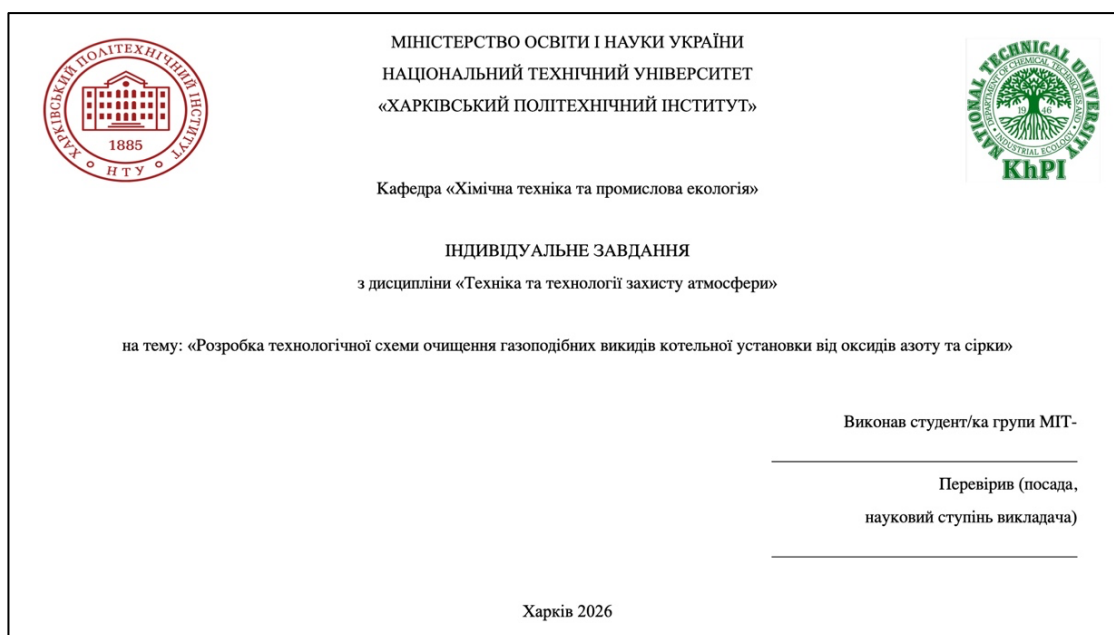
ХАРКІВСЬКИЙ ПОЛІТЕХНІЧНИЙ ІНСТИТУТ
1885
НТУ

МІНІСТЕРСТВО ОСВІТИ І НАУКИ УКРАЇНИ
НАЦІОНАЛЬНИЙ ТЕХНІЧНИЙ УНІВЕРСИТЕТ
«ХАРКІВСЬКИЙ ПОЛІТЕХНІЧНИЙ ІНСТИТУТ»

NATIONAL TECHNICAL UNIVERSITY
DEPARTMENT OF CHEMICAL TECHNIQUES AND INDUSTRIAL ECOLOGY
19 46
KhPI

Кафедра «Хімічна техніка та промислова екологія»

ІНДИВІДУАЛЬНЕ ЗАВДАННЯ
з дисципліни «Техніка та технології захисту атмосфери»

на тему: «Розробка технологічної схеми очищення газоподібних викидів котельної установки від оксидів азоту та сірки»

Виконав студент/ка групи МІТ-

Перевірив (посада, науковий ступінь викладача)

Харків 2026